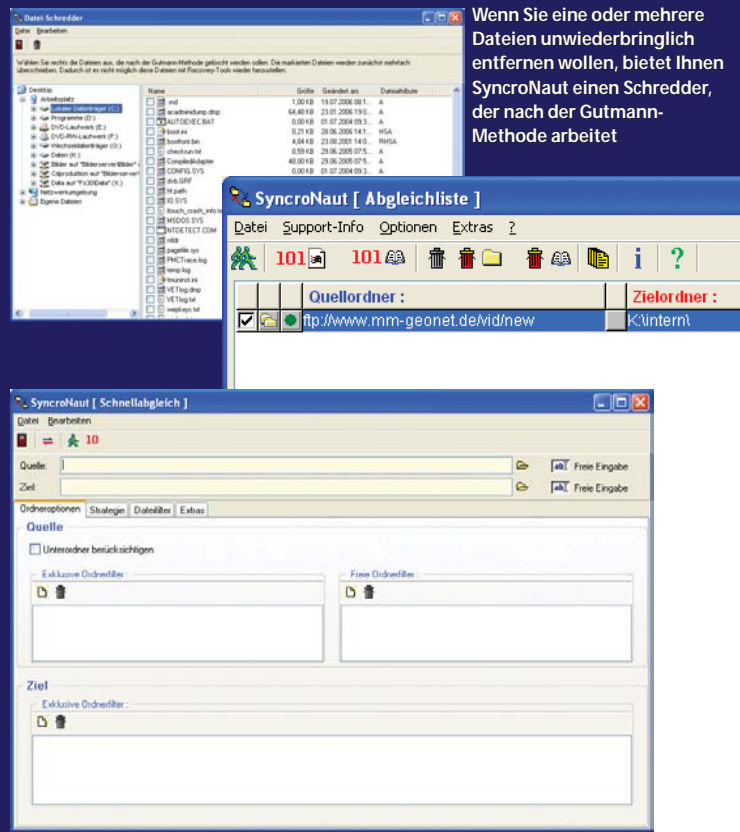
Datei-Schredder

Datei Bearbeiten

Wählen Sie rechts die Dateien aus, die nach der Gutmann-Methode gelöscht werden sollen. Die markierten Dateien werden zunächst mehrfach überschrieben. Dadurch ist es nicht möglich diese Dateien mit Recovery-Tools wieder herzustellen.

Desktop
Arbeitsplatz
Lokaler Datenträger (C:)
Programme (D:)
DVD-Laufwerk (E:)
DVD-RW-Laufwerk (F:)
Wechseldatenträger (G:)
Daten (H:)
Bilder auf "Bilderserver\Bilder" (
Cdproduktion auf "Bilderserver\
Data auf "Fs30\Data" (K:)
Netzwerkumgebung
Eigene Dateien

| Name | Größe | Geändert am | Dateiattribute |
|---|---|---|---|
| .rnd | 1,00 KB | 19.07.2006 08:1... | A |
| acadmindump.dmp | 64,48 KB | 23.01.2006 19:0... | A |
| AUTOEXEC.BAT | 0,00 KB | 01.07.2004 09:3... | A |
| boot.ini | 0,21 KB | 28.06.2006 14:1... | HSA |
| bootfont.bin | 4,84 KB | 23.08.2001 14:0... | RHSA |
| checkrun.txt | 0,59 KB | 29.06.2005 07:5... | A |
| CompiledAdapter | 48,00 KB | 29.06.2005 07:5... | A |
| CONFIG.SYS | 0,00 KB | 01.07.2004 09:3... | A |
| dvb.GRF | | | |
| hl.path | | | |
| IO.SYS | | | |
| itouch_crash_info.tx | | | |
| MSDOS.SYS | | | |
| NTDETECT.COM | | | |
| ntldr | | | |
| pagefile.sys | | | |
| PMCTrace.log | | | |
| temp.log | | | |
| tmuninst.ini | | | |
| VETlog.dmp | | | |
| VETlog.txt | | | |
| wepkeys.txt | | | |

Wenn Sie eine oder mehrere Dateien unwiederbringlich entfernen wollen, bietet Ihnen SyncroNaut einen Schredder, der nach der Gutmann-Methode arbeitet

SyncroNaut [ Abgleichliste ]

Datei Support-Info Optionen Extras ?

101 101

| | | | Quellordner : | | Zielordner : |
|---|---|---|---|---|---|
| ☑ | | | ftp://www.mm-geonet.de/vid/new | | K:\intern\ |

SyncroNaut [ Schnellabgleich ]

Datei Bearbeiten

10

Quelle: Freie Eingabe
Ziel: Freie Eingabe

Ordneroptionen Strategie Dateifilter Extras

Quelle

Unterordner berücksichtigen

Exklusive Ordnerfilter :
Freie Ordnerfilter :

Ziel

Exklusive Ordnerfilter :